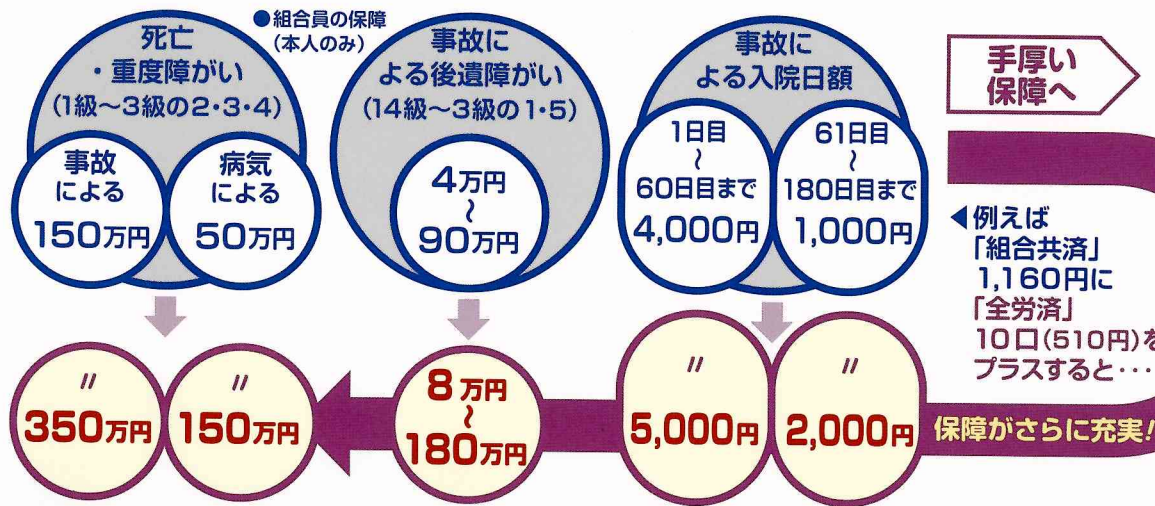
●組合員の保障（本人のみ）

死亡・重度障がい（1級～3級の2·3·4）

事故による 150万円

病気による 50万円

事故による後遺障がい（14級～3級の1·5）

4万円～90万円

事故による入院日額

1日目～60日目まで 4,000円

61日目～180日目まで 1,000円

手厚い保障へ

◀例えば「組合共済」1,160円に「全労済」10口(510円)をプラスすると・・・

〃 350万円

〃 150万円

8万円～180万円

〃 5,000円

〃 2,000円

保障がさらに充実!